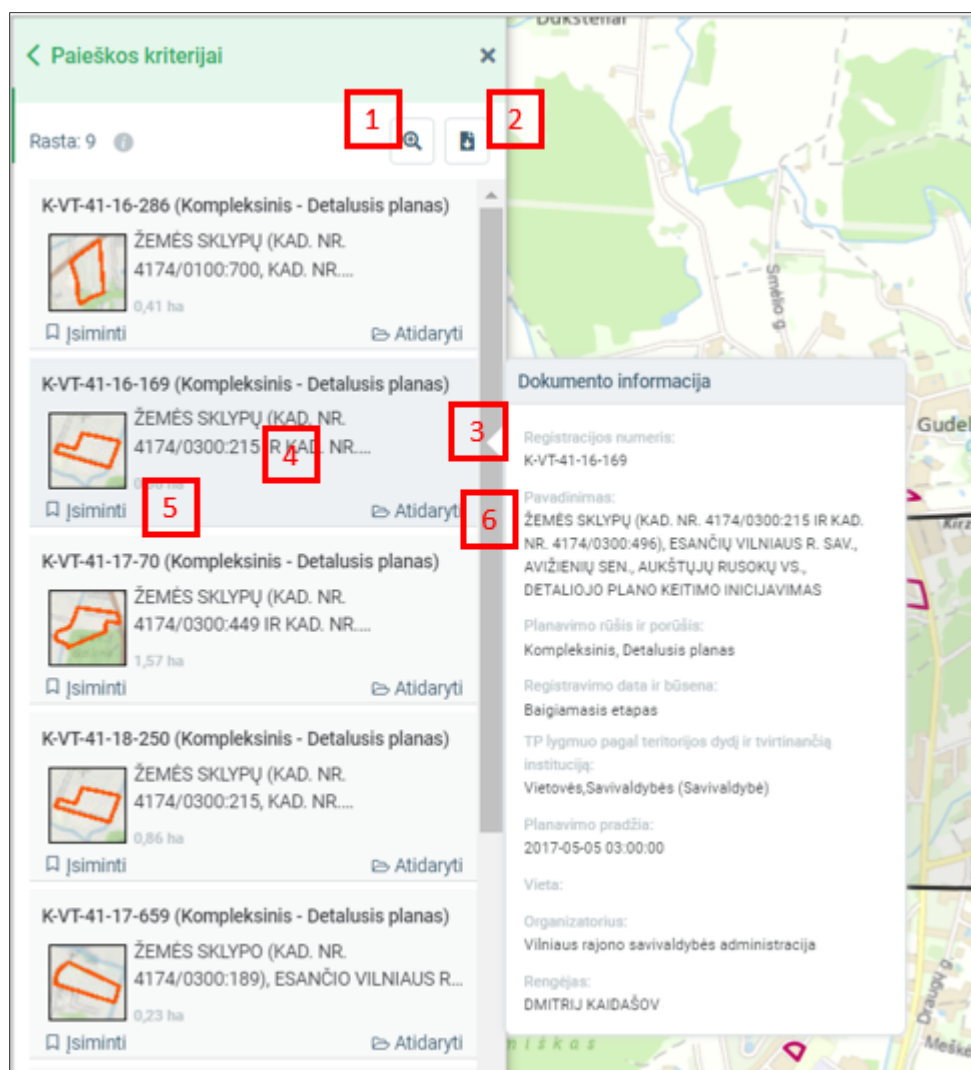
Dukštėnai

Paieškos kriterijai

Rasta: 9

1

2

K-VT-41-16-286 (Kompleksinis - Detalusis planas)

ŽEMĖS SKLYPŲ (KAD. NR. 4174/0100:700, KAD. NR....

0,41 ha

Įsiminti

Atidaryti

K-VT-41-16-169 (Kompleksinis - Detalusis planas)

ŽEMĖS SKLYPŲ (KAD. NR. 4174/0300:215 IR KAD. NR....

4

5

Įsiminti

Atidaryti

K-VT-41-17-70 (Kompleksinis - Detalusis planas)

ŽEMĖS SKLYPŲ (KAD. NR. 4174/0300:449 IR KAD. NR....

1,57 ha

Įsiminti

Atidaryti

K-VT-41-18-250 (Kompleksinis - Detalusis planas)

ŽEMĖS SKLYPŲ (KAD. NR. 4174/0300:215, KAD. NR....

0,86 ha

Įsiminti

Atidaryti

K-VT-41-17-659 (Kompleksinis - Detalusis planas)

ŽEMĖS SKLYPO (KAD. NR. 4174/0300:189), ESANČIO VILNIAUS R...

0,23 ha

Įsiminti

Atidaryti

Smėlio g.

Dokumento informacija

3

Registracijos numeris:
K-VT-41-16-169

6

Pavadinimas:
ŽEMĖS SKLYPŲ (KAD. NR. 4174/0300:215 IR KAD. NR. 4174/0300:496), ESANČIŲ VILNIAUS R. SAV., AVIŽIENIŲ SEN., AUKŠTŲJŲ RUSOKŲ VS., DETALIOJO PLANO KEITIMO INICIJAVIMAS

Planavimo rūšis ir porūšis:
Kompleksinis, Detalusis planas

Registravimo data ir būsena:
Baigiamasis etapas

TP lygmuo pagal teritorijos dydį ir tvirtinančią instituciją:
Vietovės,Savivaldybės (Savivaldybė)

Planavimo pradžia:
2017-05-05 03:00:00

Vieta:

Organizatorius:
Vilniaus rajono savivaldybės administracija

Rengėjas:
DMITRIJ KAIDAŠOV

Gudel

Draugų g.

Meške

niškas